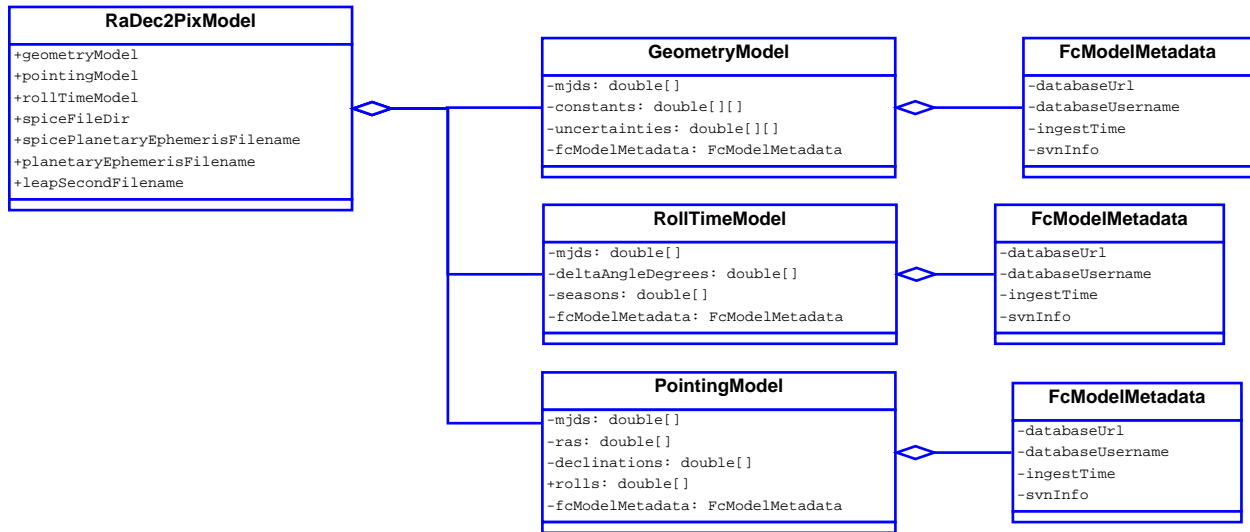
RaDec2PixModel
+geometryModel
+pointingModel
+rollTimeModel
+spiceFileDir
+spicePlanetaryEphemerisFilename
+planetaryEphemerisFilename
+leapSecondFilename

GeometryModel
-mjds: double[]
-constants: double[][]
-uncertainties: double[][]
-fcModelMetadata: FcModelMetadata

FcModelMetadata
-databaseUrl
-databaseUsername
-ingestTime
-svnInfo

RollTimeModel
-mjds: double[]
-deltaAngleDegrees: double[]
-seasons: double[]
-fcModelMetadata: FcModelMetadata

FcModelMetadata
-databaseUrl
-databaseUsername
-ingestTime
-svnInfo

PointingModel
-mjds: double[]
-ras: double[]
-declinations: double[]
+rolls: double[]
-fcModelMetadata: FcModelMetadata

FcModelMetadata
-databaseUrl
-databaseUsername
-ingestTime
-svnInfo